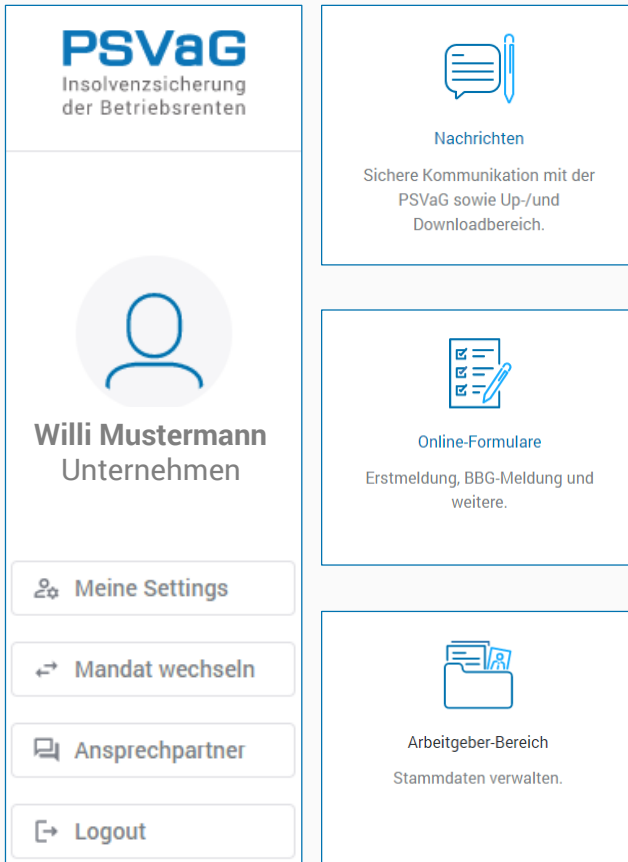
PSVaG
Insolvenzsicherung der Betriebsrenten

Willi Mustermann
Unternehmen

Meine Settings

Mandat wechseln

Ansprechpartner

Logout

Nachrichten

Sichere Kommunikation mit der PSVaG sowie Up-/und Downloadbereich.

Online-Formulare

Erstmeldung, BBG-Meldung und weitere.

Arbeitgeber-Bereich

Stammdaten verwalten.